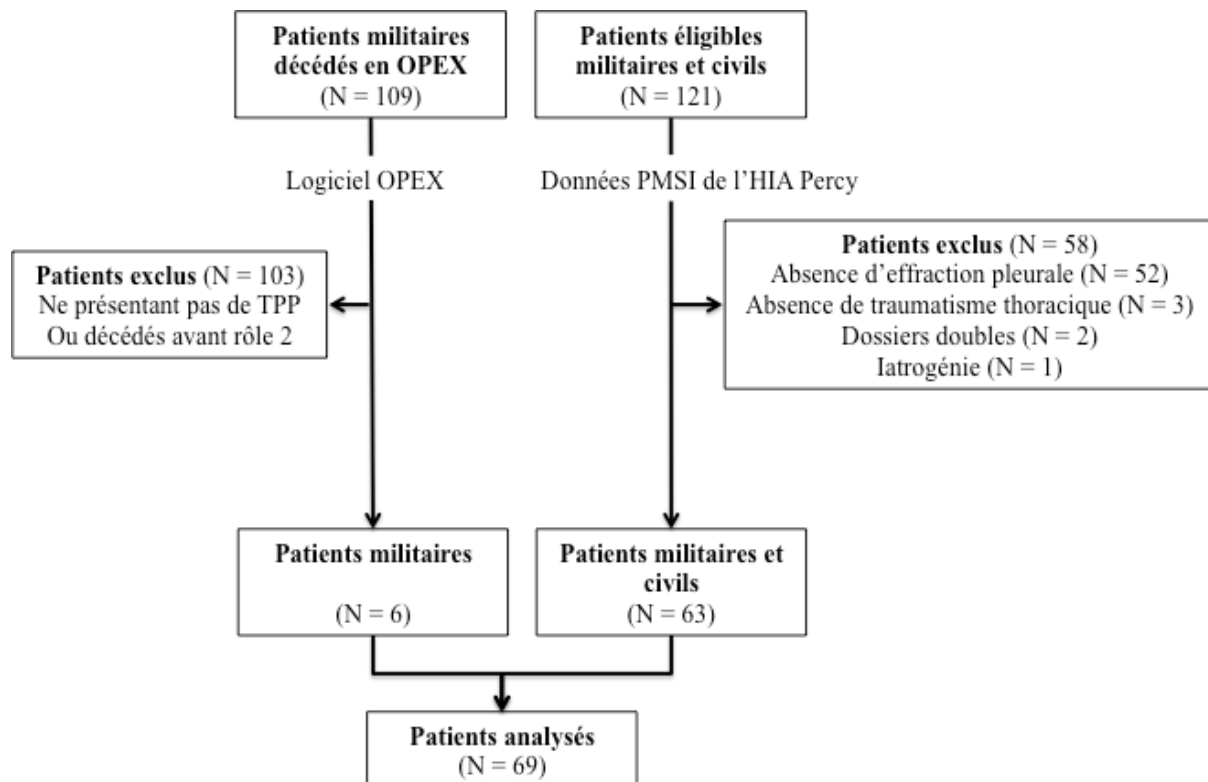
Patients militaires décédés en OPEX
(N = 109)

Patients éligibles militaires et civils
(N = 121)

Logiciel OPEX

Données PMSI de l'HIA Percy

Patients exclus (N = 103)
Ne présentant pas de TPP
Ou décédés avant rôle 2

Patients exclus (N = 58)
Absence d'effraction pleurale (N = 52)
Absence de traumatisme thoracique (N = 3)
Dossiers doubles (N = 2)
Iatrogénie (N = 1)

Patients militaires
(N = 6)

Patients militaires et civils
(N = 63)

Patients analysés
(N = 69)